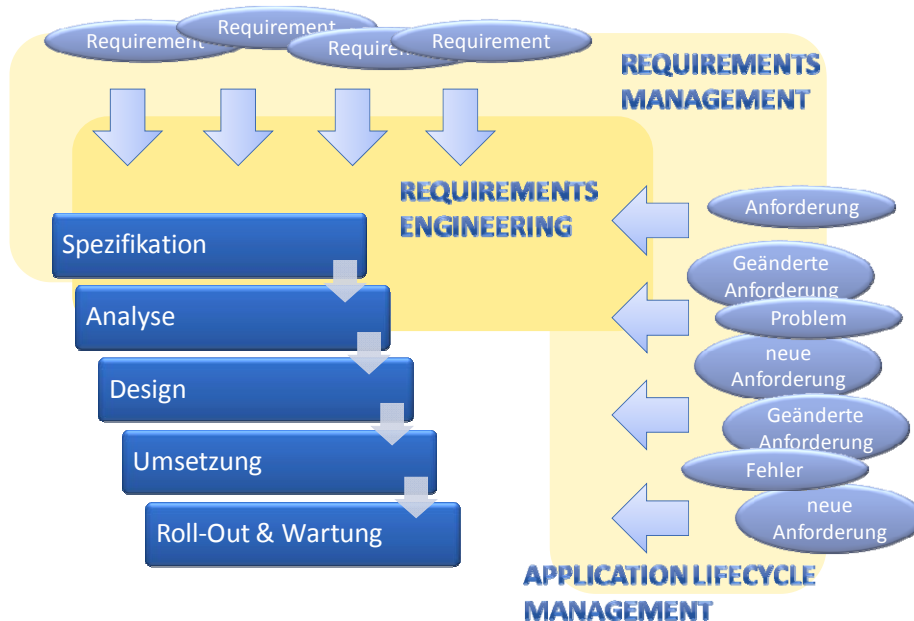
Requirement
Requirement
Requireme
Requirement

REQUIREMENTS MANAGEMENT

REQUIREMENTS ENGINEERING

Spezifikation
Analyse
Design
Umsetzung
Roll-Out & Wartung

Anforderung
Geänderte Anforderung
Problem
neue Anforderung
Geänderte Anforderung
Fehler
neue Anforderung

APPLICATION LIFECYCLE MANAGEMENT